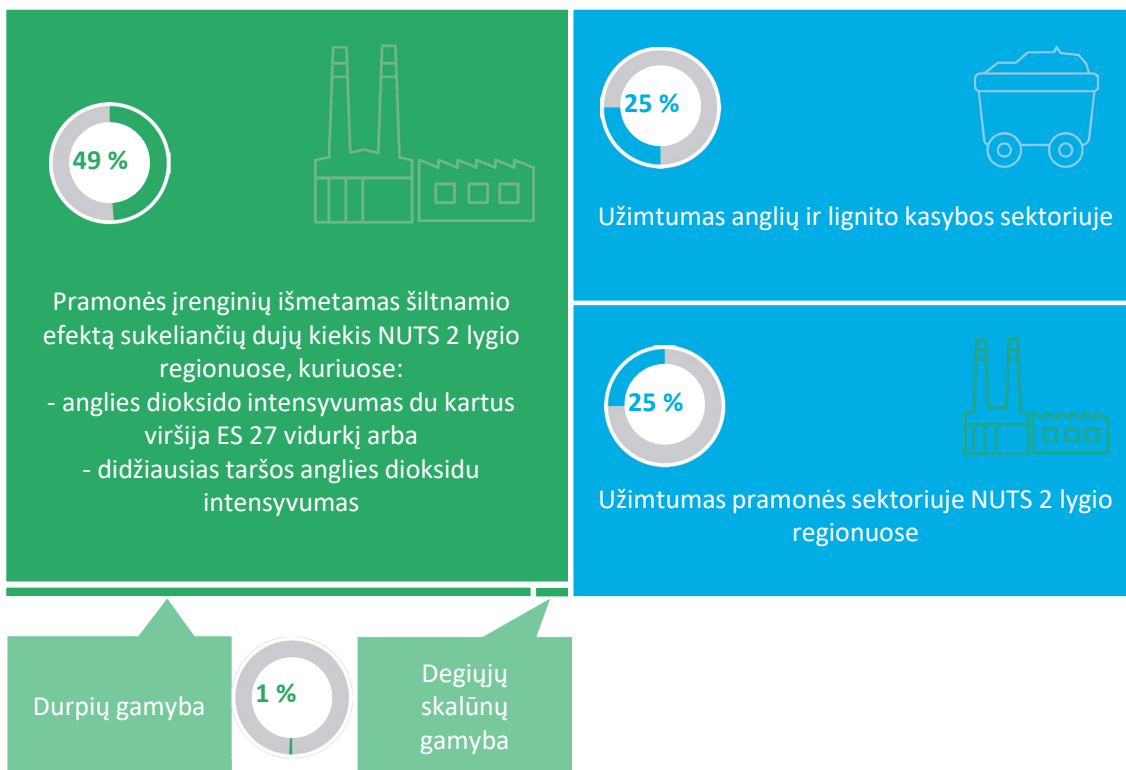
49 %

Pramonės įrenginių išmetamas šiltnamio efektą sukeliančių dujų kiekis NUTS 2 lygio regionuose, kuriuose:
- anglies dioksido intensyvumas du kartus viršija ES 27 vidurkį arba
- didžiausias taršos anglies dioksidu intensyvumas

25 %

Užimtumas anglių ir lignito kasybos sektoriuje

25 %

Užimtumas pramonės sektoriuje NUTS 2 lygio regionuose

Durpių gamyba

1 %

Degiųjų skalūnų gamyba